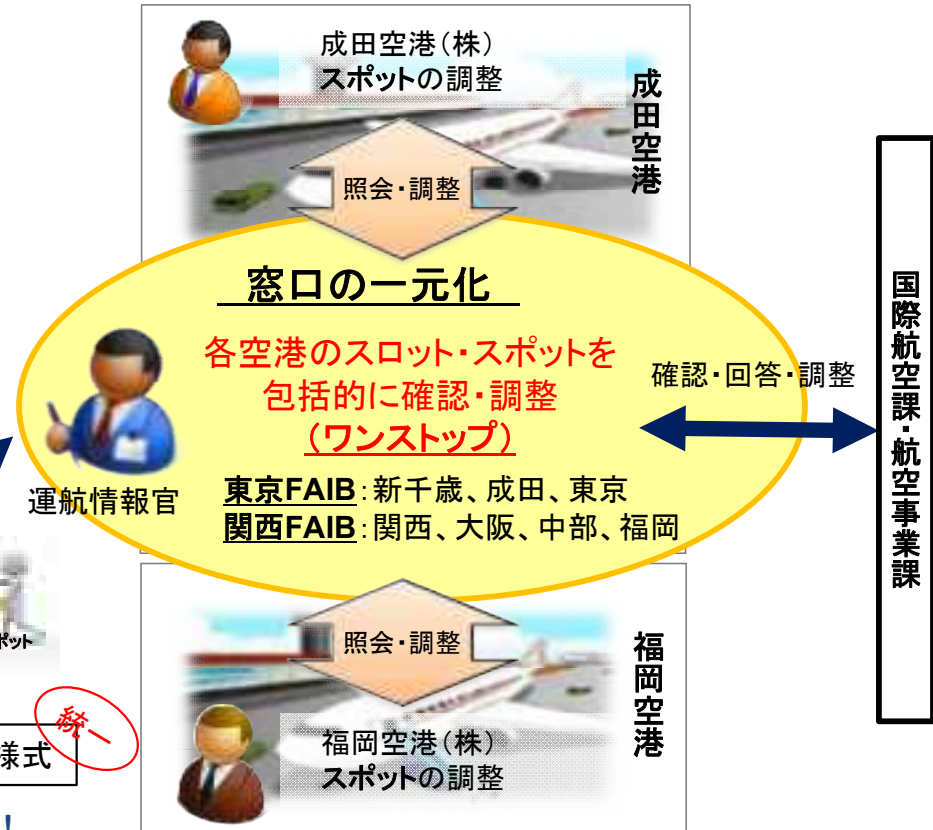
成田空港(株)
スポットの調整

成田空港

照会・調整

窓口の一元化

各空港のスロット・スポットを包括的に確認・調整
(ワンストップ)

運航情報官

東京FAIB:新千歳、成田、東京
関西FAIB:関西、大阪、中部、福岡

確認・回答・調整

国際航空課・航空事業課

ポット

様式

統一

照会・調整

福岡空港

福岡空港(株)
スポットの調整